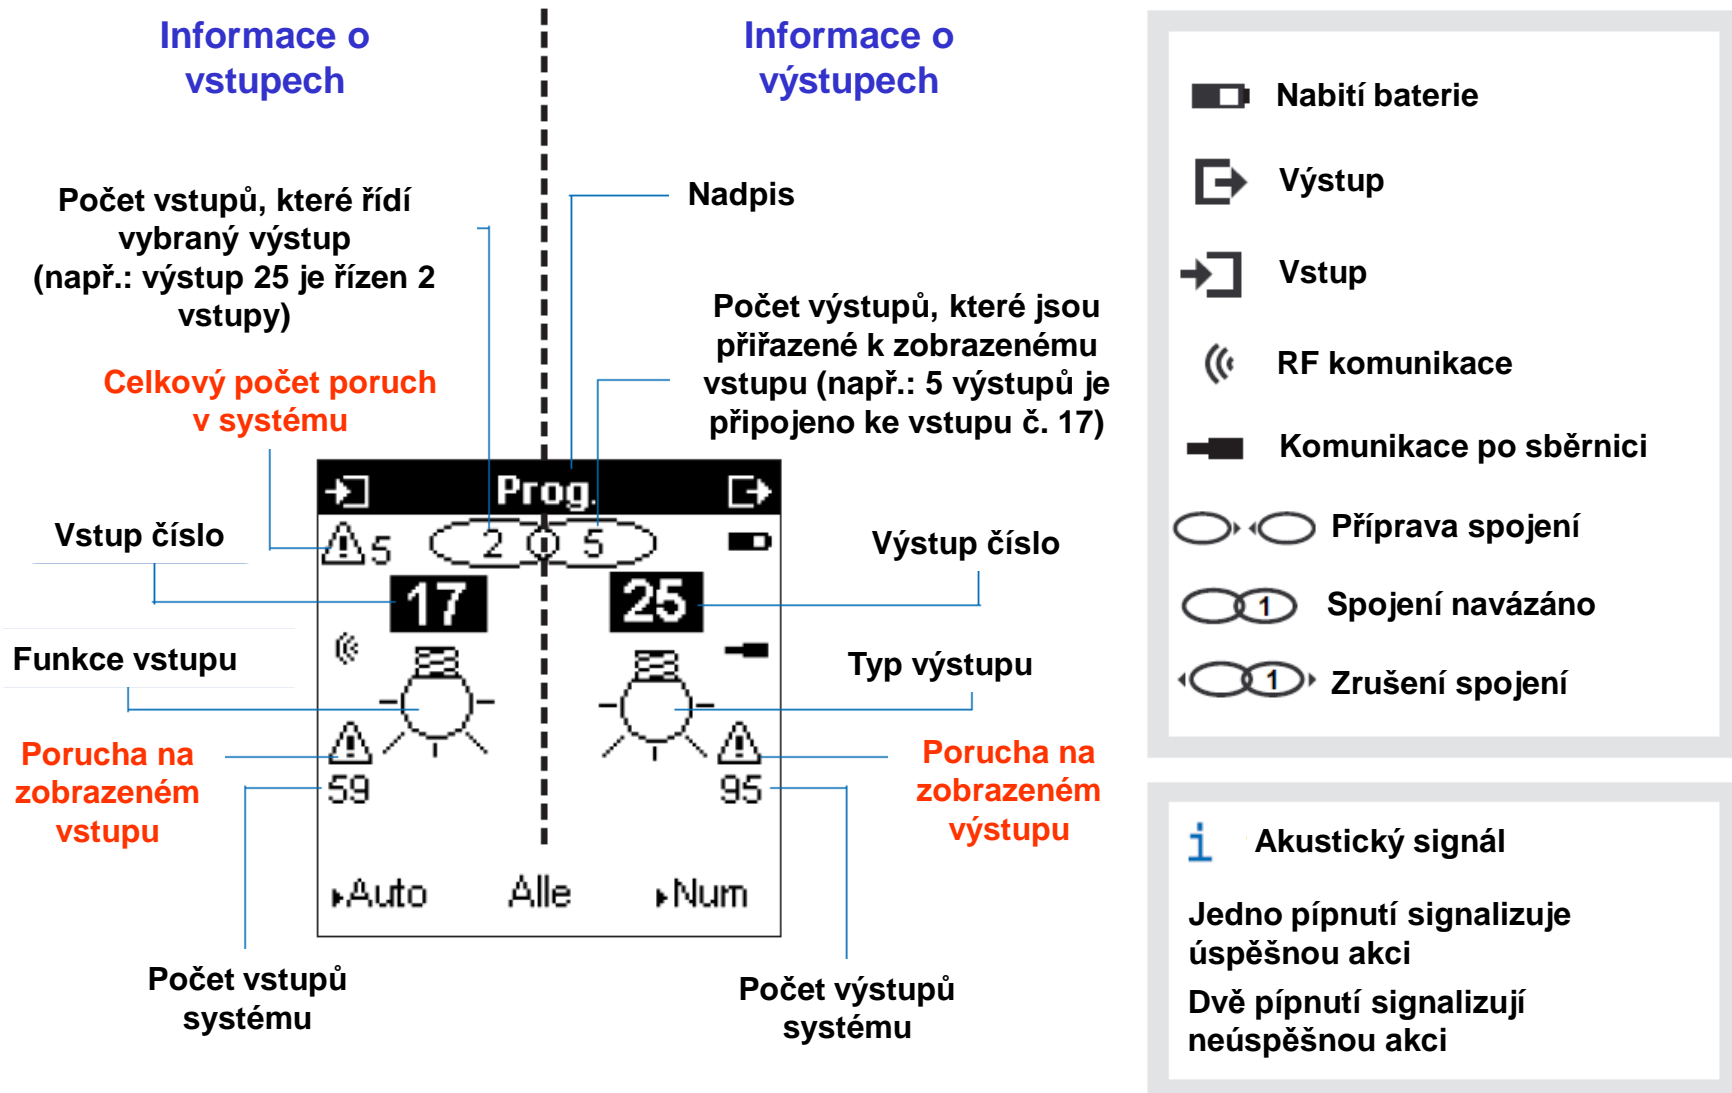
Informace o vstupech

Informace o výstupech

Počet vstupů, které řídí vybraný výstup (např.: výstup 25 je řízen 2 vstupy)

Nadpis

Počet výstupů, které jsou přiřazené k zobrazenému vstupu (např.: 5 výstupů je připojeno ke vstupu č. 17)

Celkový počet poruch v systému

Prog.

Vstup číslo

5

2

1

5

Výstup číslo

17

25

Funkce vstupu

Typ výstupu

Porucha na zobrazeném vstupu

59

95

Porucha na zobrazeném výstupu

▸Auto

Alle

▸Num

Počet vstupů systému

Počet výstupů systému

Nabití baterie

Výstup

Vstup

RF komunikace

Komunikace po sběrnici

Příprava spojení

1

Spojení navázáno

1

Zrušení spojení

i

Akustický signál

Jedno pípnutí signalizuje úspěšnou akci

Dvě pípnutí signalizují neúspěšnou akci